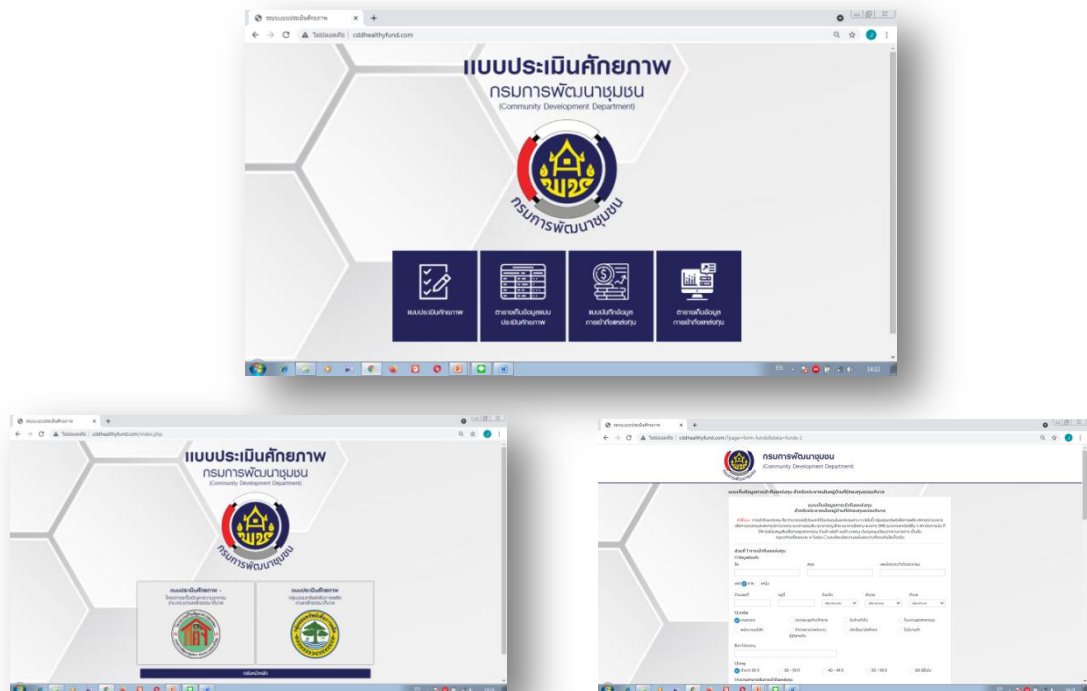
ระบบแบบประเมินศักยภาพ
ไม่ปลอดภัย | cddhealthyfund.com

แบบประเมินศักยภาพ
กรมการพัฒนาชุมชน
(Community Development Department)

กรมการพัฒนาชุมชน

แบบประเมินศักยภาพ

ตารางแสดงข้อมูลแบบประเมินศักยภาพ

แบบบันทึกข้อมูลการเข้าถึงแหล่งทุน

ตารางแสดงข้อมูลการเข้าถึงแหล่งทุน

ระบบแบบประเมินศักยภาพ
ไม่ปลอดภัย | cddhealthyfund.com/index.php

แบบประเมินศักยภาพ
กรมการพัฒนาชุมชน
(Community Development Department)

กรมการพัฒนาชุมชน

แบบประเมินศักยภาพ
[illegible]

แบบประเมินศักยภาพ
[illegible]

กลับหน้าหลัก

ระบบแบบประเมินศักยภาพ
ไม่ปลอดภัย | cddhealthyfund.com/?page=form-fund&data=fund=1

กรมการพัฒนาชุมชน
(Community Development Department)

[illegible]